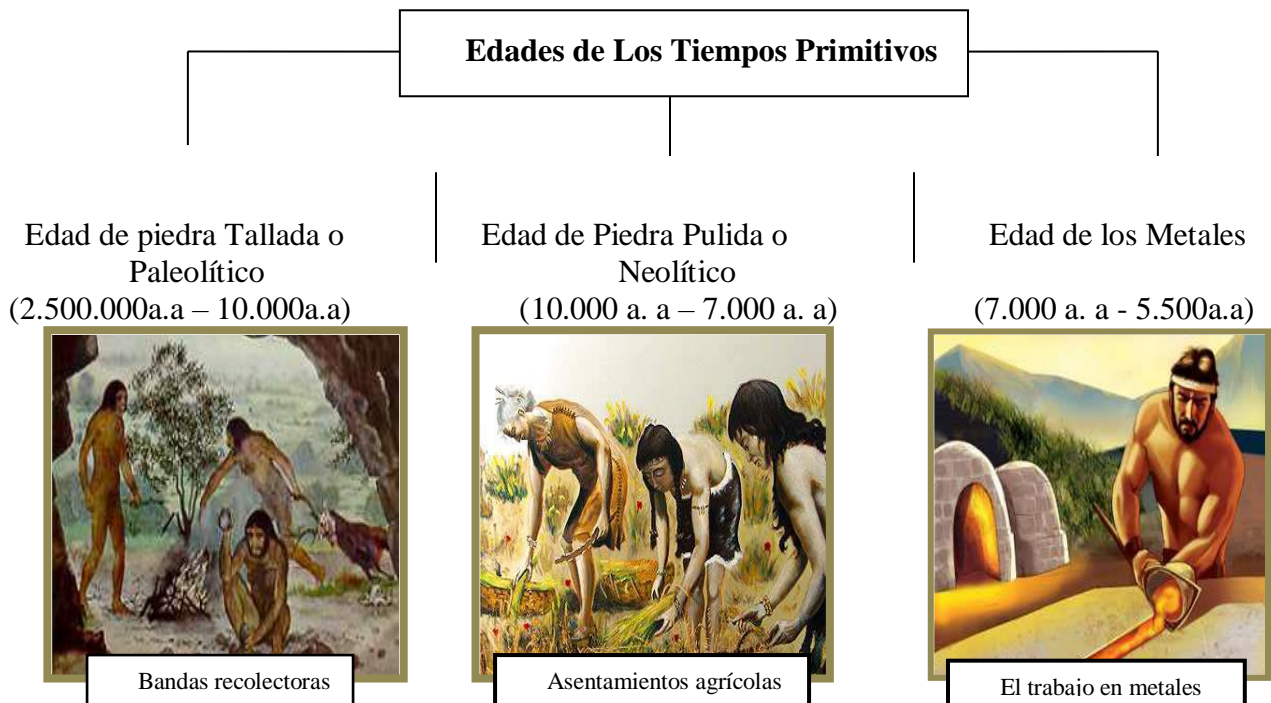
**Edades de Los Tiempos Primitivos**

Edad de piedra Tallada o Paleolítico
(2.500.000a.a – 10.000a.a)

Bandas recolectoras

Edad de Piedra Pulida o Neolítico
(10.000 a. a – 7.000 a. a)

Asentamientos agrícolas

Edad de los Metales
(7.000 a. a - 5.500a.a)

El trabajo en metales